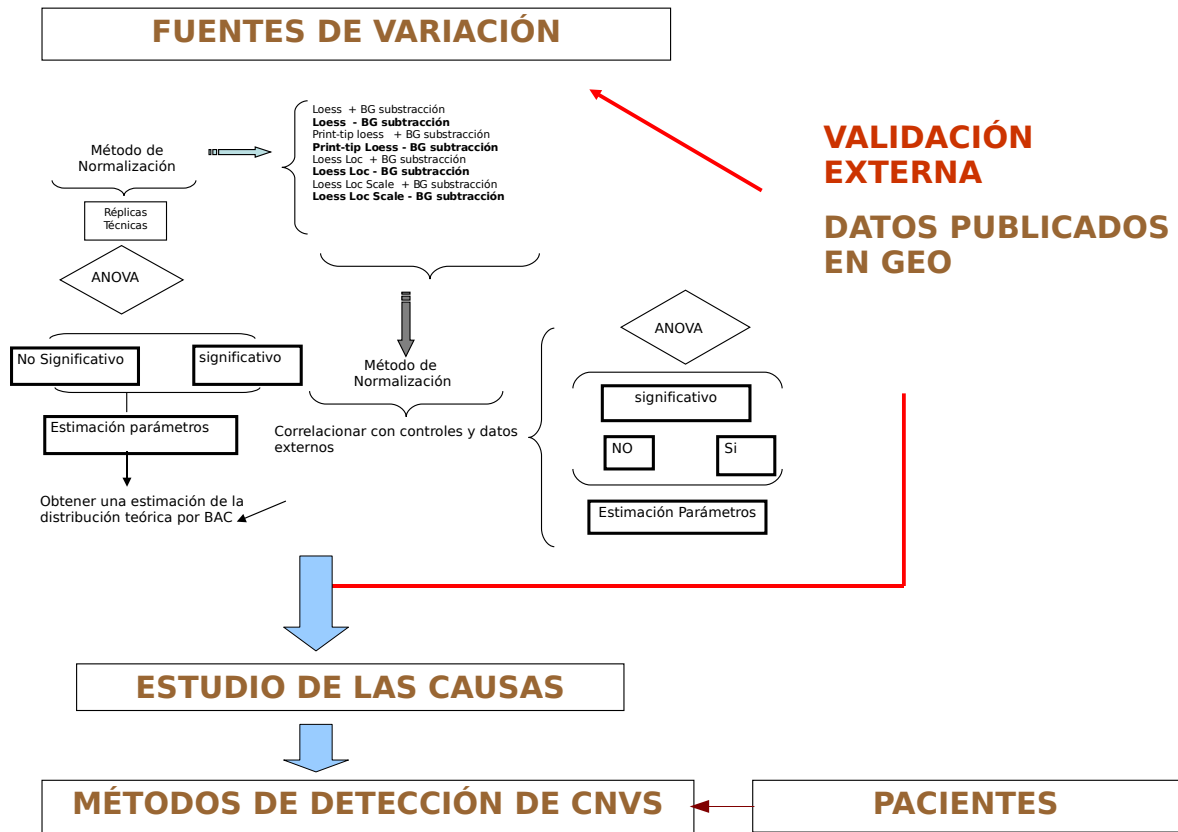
FUENTES DE VARIACIÓN

Método de Normalización

Réplicas Técnicas

Loess + BG substracción
**Loess - BG subtracción**
Print-tip loess + BG substracción
**Print-tip Loess - BG subtracción**
Loess Loc + BG substracción
**Loess Loc - BG subtracción**
Loess Loc Scale + BG substracción
**Loess Loc Scale - BG subtracción**

VALIDACIÓN EXTERNA

DATOS PUBLICADOS EN GEO

ANOVA

No Significativo

significativo

Estimación parámetros

Obtener una estimación de la distribución teórica por BAC

Método de Normalización

Correlacionar con controles y datos externos

ANOVA

significativo

NO

Si

Estimación Parámetros

ESTUDIO DE LAS CAUSAS

MÉTODOS DE DETECCIÓN DE CNVS

PACIENTES